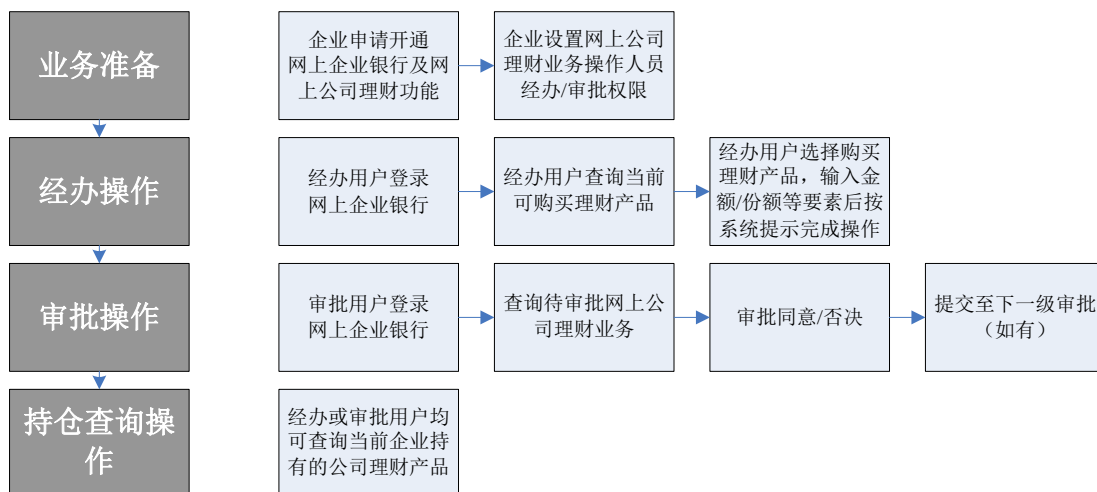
业务准备

企业申请开通网上企业银行及网上公司理财功能

企业设置网上公司理财业务操作人员经办/审批权限

经办操作

经办用户登录网上企业银行

经办用户查询当前可购买理财产品

经办用户选择购买理财产品，输入金额/份额等要素后按系统提示完成操作

审批操作

审批用户登录网上企业银行

查询待审批网上公司理财业务

审批同意/否决

提交至下一级审批（如有）

持仓查询操作

经办或审批用户均可查询当前企业持有的公司理财产品